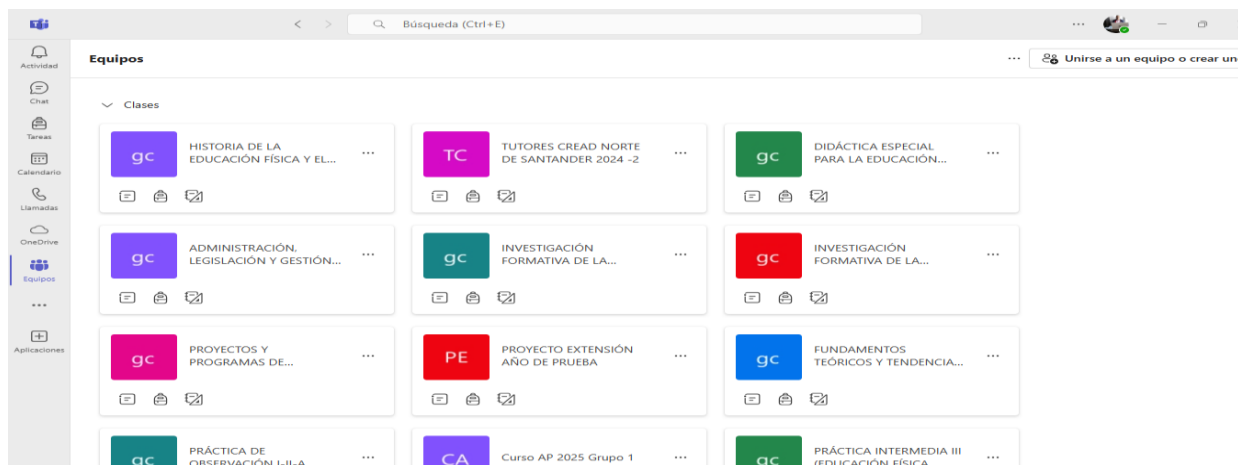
Búsqueda (Ctrl+E)

Actividad
Chat
Tareas
Calendario
Llamadas
OneDrive
Equipos
Aplicaciones

Equipos
Unirse a un equipo o crear un

Clases

gc
HISTORIA DE LA EDUCACIÓN FÍSICA Y EL...

TC
TUTORES CREAD NORTE DE SANTANDER 2024 -2

gc
DIDÁCTICA ESPECIAL PARA LA EDUCACIÓN...

gc
ADMINISTRACIÓN, LEGISLACIÓN Y GESTIÓN...

gc
INVESTIGACIÓN FORMATIVA DE LA...

gc
INVESTIGACIÓN FORMATIVA DE LA...

gc
PROYECTOS Y PROGRAMAS DE...

PE
PROYECTO EXTENSIÓN AÑO DE PRUEBA

gc
FUNDAMENTOS TEÓRICOS Y TENDENCIA...

gc
PRÁCTICA DE OBSERVACIÓN I-II-A

CA
Curso AP 2025 Grupo 1

gc
PRÁCTICA INTERMEDIA III (EDUCACIÓN FÍSICA